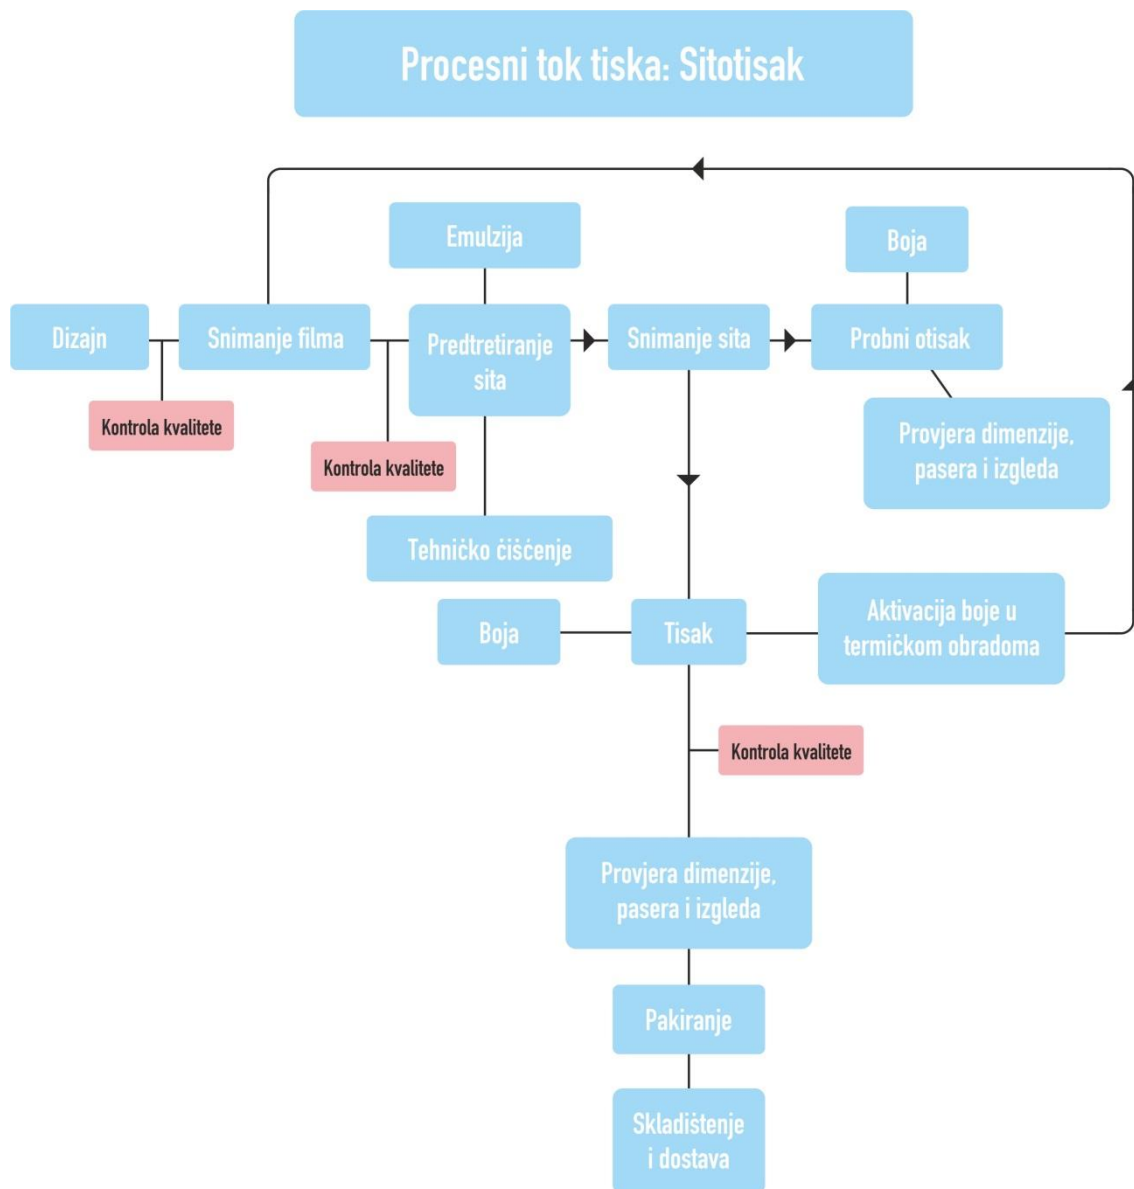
Procesni tok tiska: Sitotisak

Emulzija

Boja

Dizajn

Snimanje filma

Predtretiranje sita

Snimanje sita

Probni otisak

Kontrola kvalitete

Kontrola kvalitete

Provjera dimenzije, pasera i izgleda

Tehničko čišćenje

Boja

Tisak

Aktivacija boje u termičkom obradoma

Kontrola kvalitete

Provjera dimenzije, pasera i izgleda

Pakiranje

Skladištenje i dostava